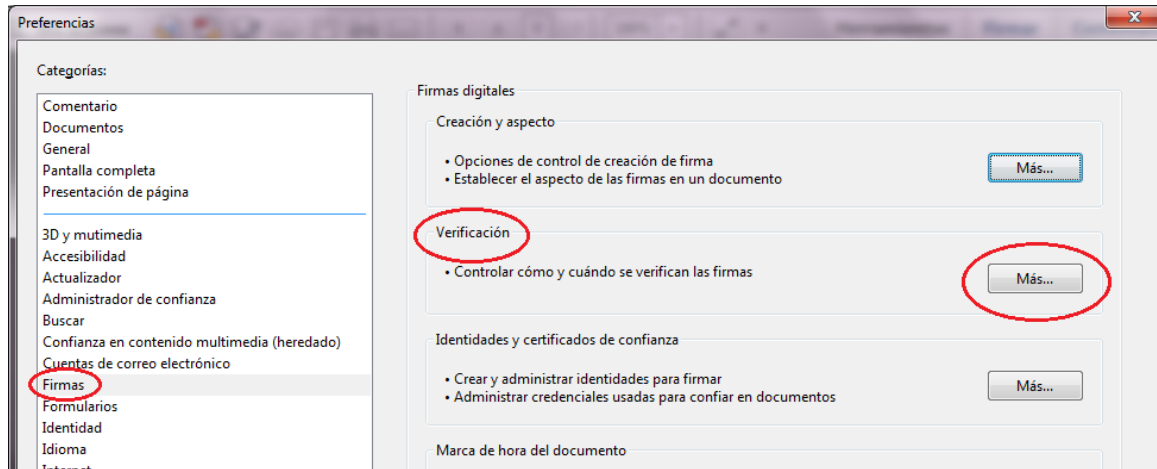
Preferencias

Categorías:

Comentario
Documentos
General
Pantalla completa
Presentación de página

3D y multimedia
Accesibilidad
Actualizador
Administrador de confianza
Buscar
Confianza en contenido multimedia (heredado)
Cuentas de correo electrónico
Firmas
Formularios
Identidad
Idioma
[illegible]

Firmas digitales

Creación y aspecto

• Opciones de control de creación de firma
• Establecer el aspecto de las firmas en un documento

Más...

Verificación

• Controlar cómo y cuándo se verifican las firmas

Más...

Identidades y certificados de confianza

• Crear y administrar identidades para firmar
• Administrar credenciales usadas para confiar en documentos

Más...

Marca de hora del documento